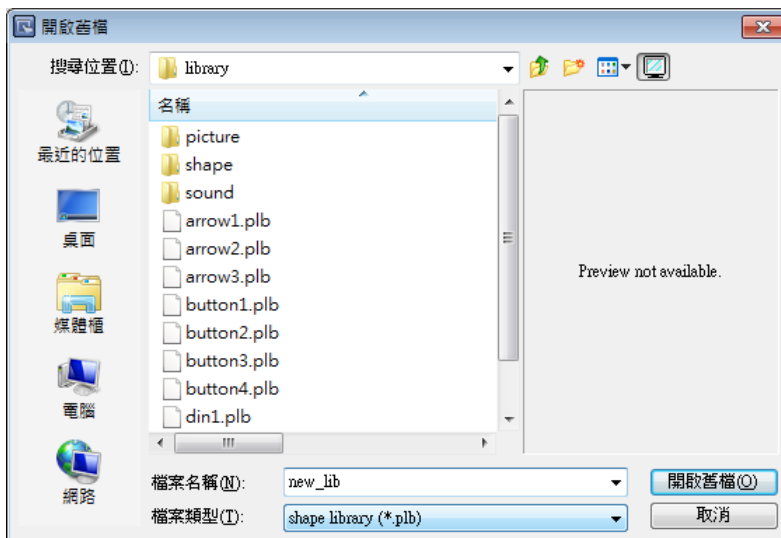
開啟舊檔

搜尋位置(I): library

名稱

最近的位置

桌面

媒體櫃

電腦

網路

picture
shape
sound
arrow1.plb
arrow2.plb
arrow3.plb
button1.plb
button2.plb
button3.plb
button4.plb
din1.plb

Preview not available.

檔案名稱(N): new_lib

檔案類型(T): shape library (*.plb)

開啟舊檔(O)

取消